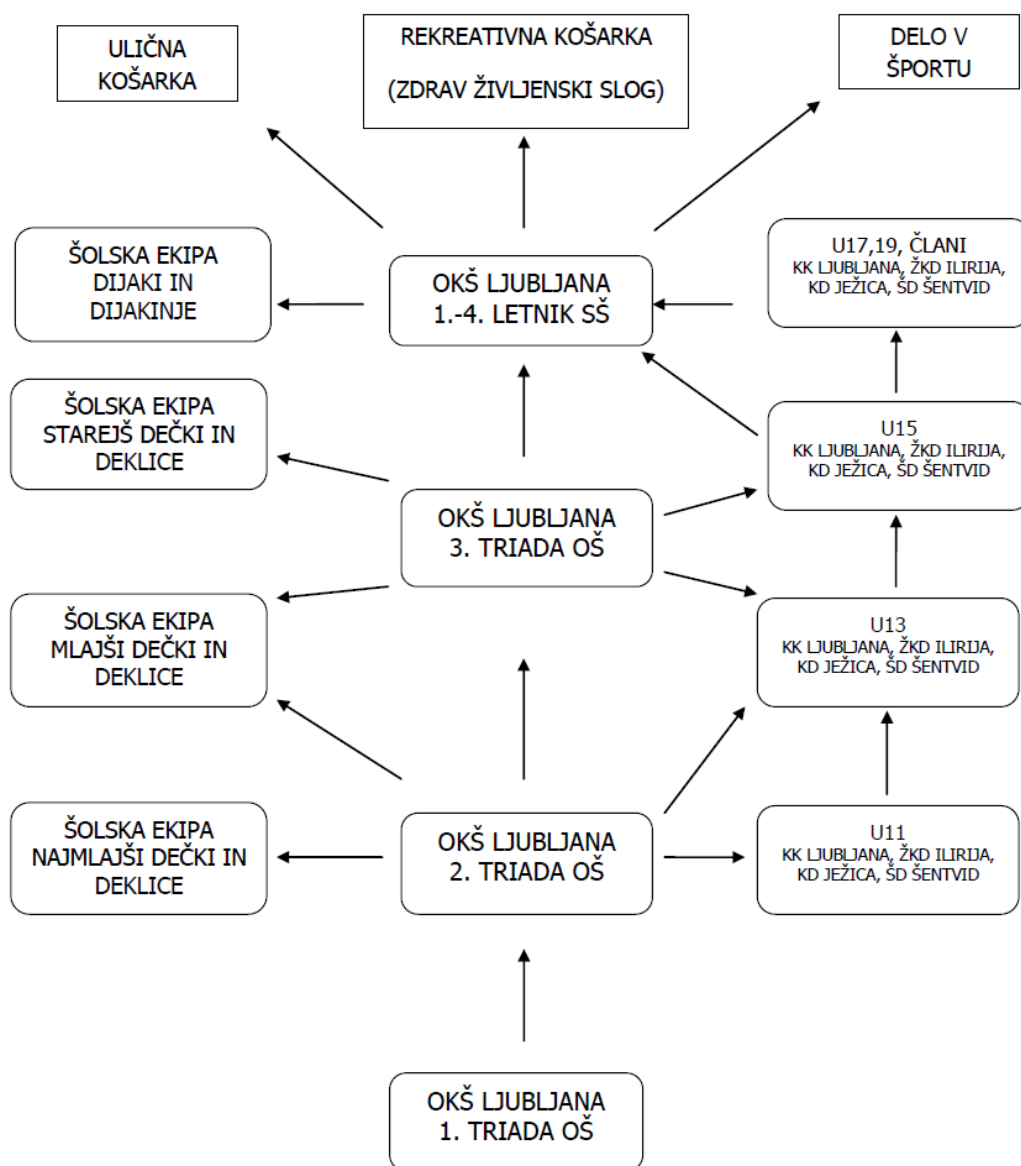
ULIČNA KOŠARKA

REKREATIVNA KOŠARKA

(ZDRAV ŽIVLJENSKI SLOG)

DELO V ŠPORTU

ŠOLSKA EKIPA DIJAKI IN DIJAKINJE

OKŠ LJUBLJANA 1.-4. LETNIK SŠ

U17,19, ČLANI
KK LJUBLJANA, ŽKD ILIRIJA, KD JEŽICA, ŠD ŠENTVID

ŠOLSKA EKIPA STAREJŠ DEČKI IN DEKLICE

U15
KK LJUBLJANA, ŽKD ILIRIJA, KD JEŽICA, ŠD ŠENTVID

OKŠ LJUBLJANA 3. TRIADA OŠ

ŠOLSKA EKIPA MLAJŠI DEČKI IN DEKLICE

U13
KK LJUBLJANA, ŽKD ILIRIJA, KD JEŽICA, ŠD ŠENTVID

ŠOLSKA EKIPA NAJMLAJŠI DEČKI IN DEKLICE

OKŠ LJUBLJANA 2. TRIADA OŠ

U11
KK LJUBLJANA, ŽKD ILIRIJA, KD JEŽICA, ŠD ŠENTVID

OKŠ LJUBLJANA 1. TRIADA OŠ